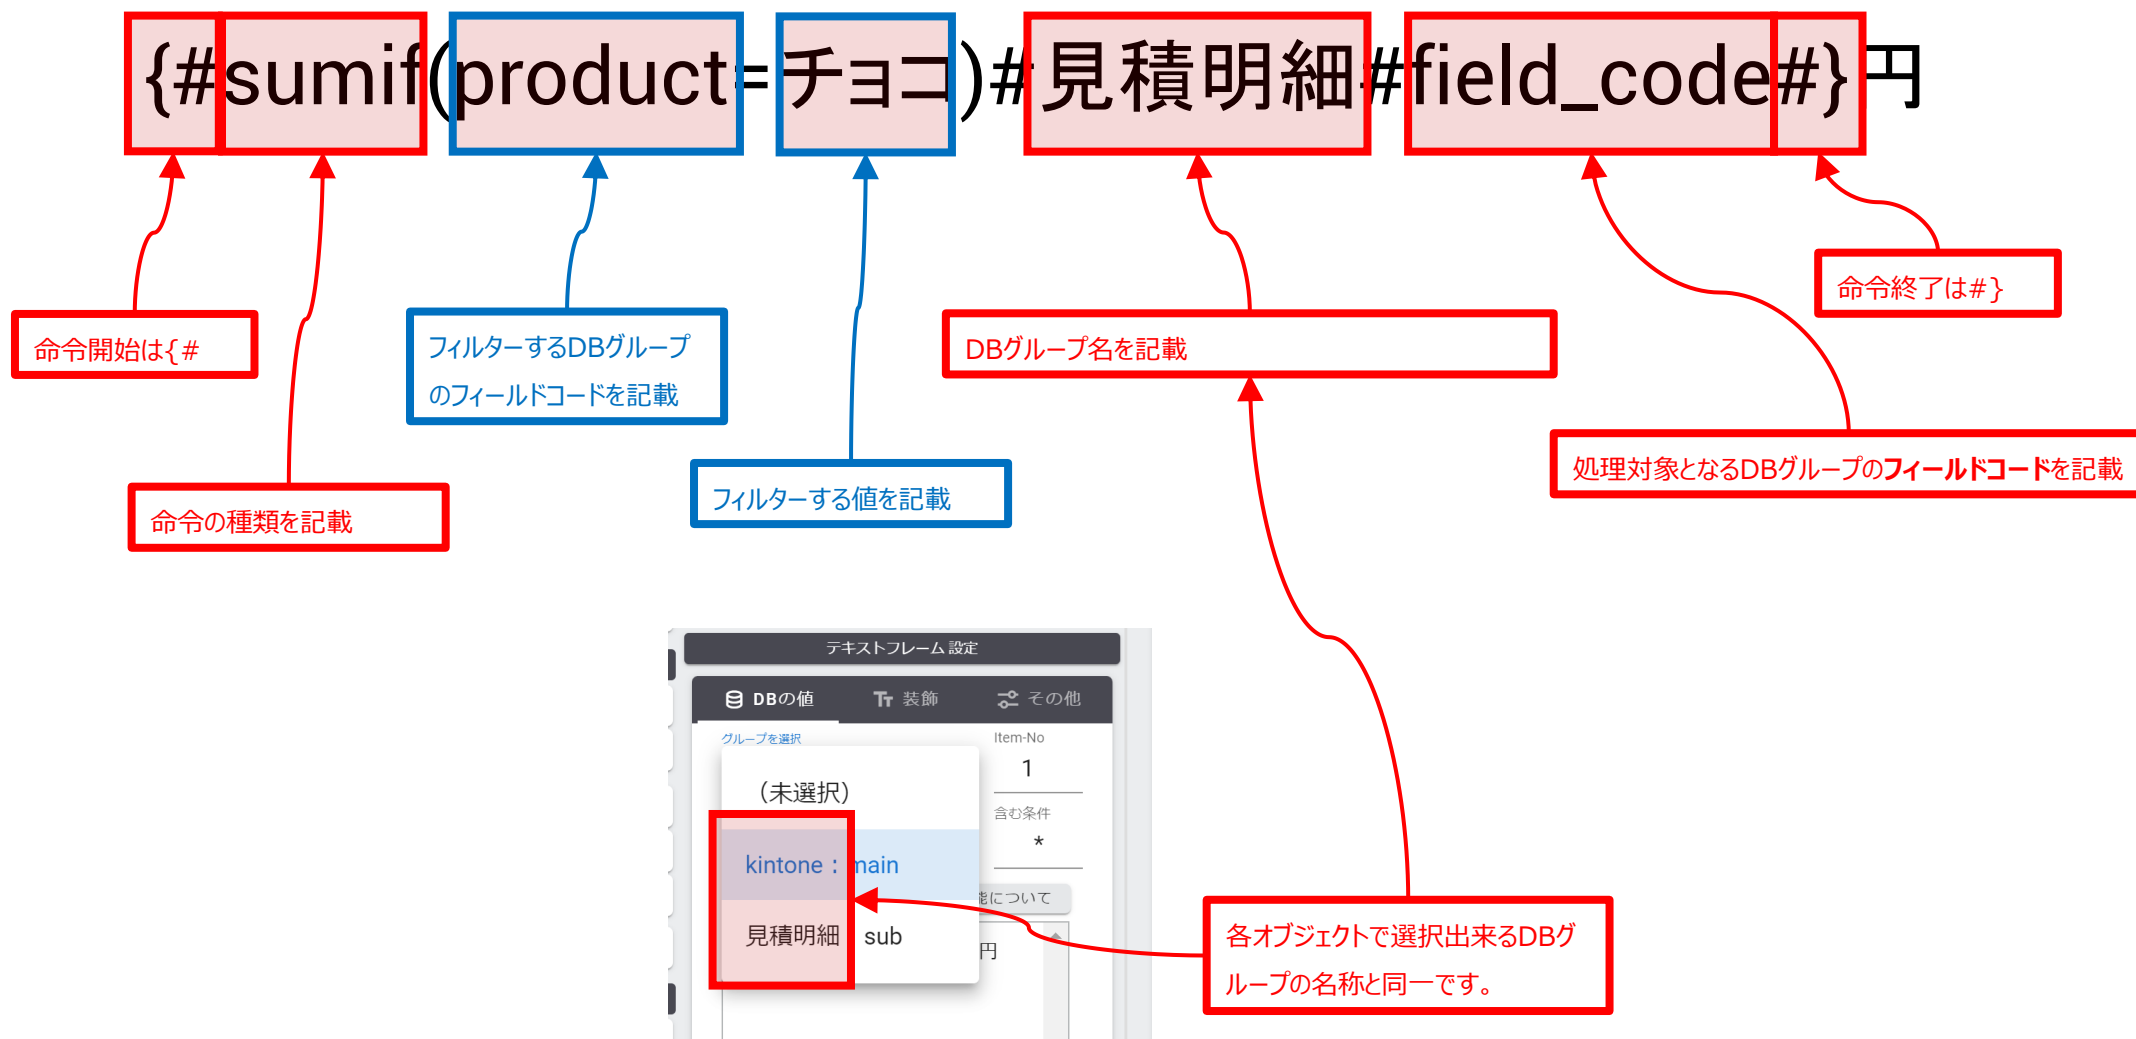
{#sumif(product=チョコ)#見積明細#field_code#}円

命令開始は{#

命令の種類を記載

フィルターするDBグループのフィールドコードを記載

フィルターする値を記載

DBグループ名を記載

命令終了は#}

処理対象となるDBグループのフィールドコードを記載

テキストフレーム設定

DBの値

装飾

その他

グループを選択

Item-No

1

含む条件

*

（未選択）

kintone：main

見積明細 sub

能について

円

各オブジェクトで選択出来るDBグループの名称と同一です。